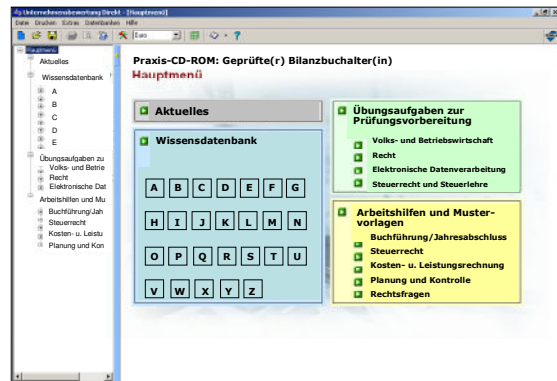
Unternehmensbewertung Direkt - [Hauptmenü]
Datei Drucken Extras Datenbanken Hilfe
Euro

Hauptmenü
Aktuelles
Wissensdatenbank
A
B
C
D
E
Übungsaufgaben zu
Volks- und Betrie
Recht
Elektronische Dat
Arbeitshilfen und Mu
Buchführung/Jah
Steuerrecht
Kosten- u. Leistu
Planung und Kon

Praxis-CD-ROM: Geprüfte(r) Bilanzbuchalter(in)
Hauptmenü

Aktuelles

Wissensdatenbank

| A | B | C | D | E | F | G |
|---|---|---|---|---|---|---|
| H | I | J | K | L | M | N |
| O | P | Q | R | S | T | U |
| V | W | X | Y | Z | | |

Übungsaufgaben zur Prüfungsvorbereitung
Volks- und Betriebswirtschaft
Recht
Elektronische Datenverarbeitung
Steuerrecht und Steuerlehre

Arbeitshilfen und Mustervorlagen
Buchführung/Jahresabschluss
Steuerrecht
Kosten- u. Leistungsrechnung
Planung und Kontrolle
Rechtsfragen